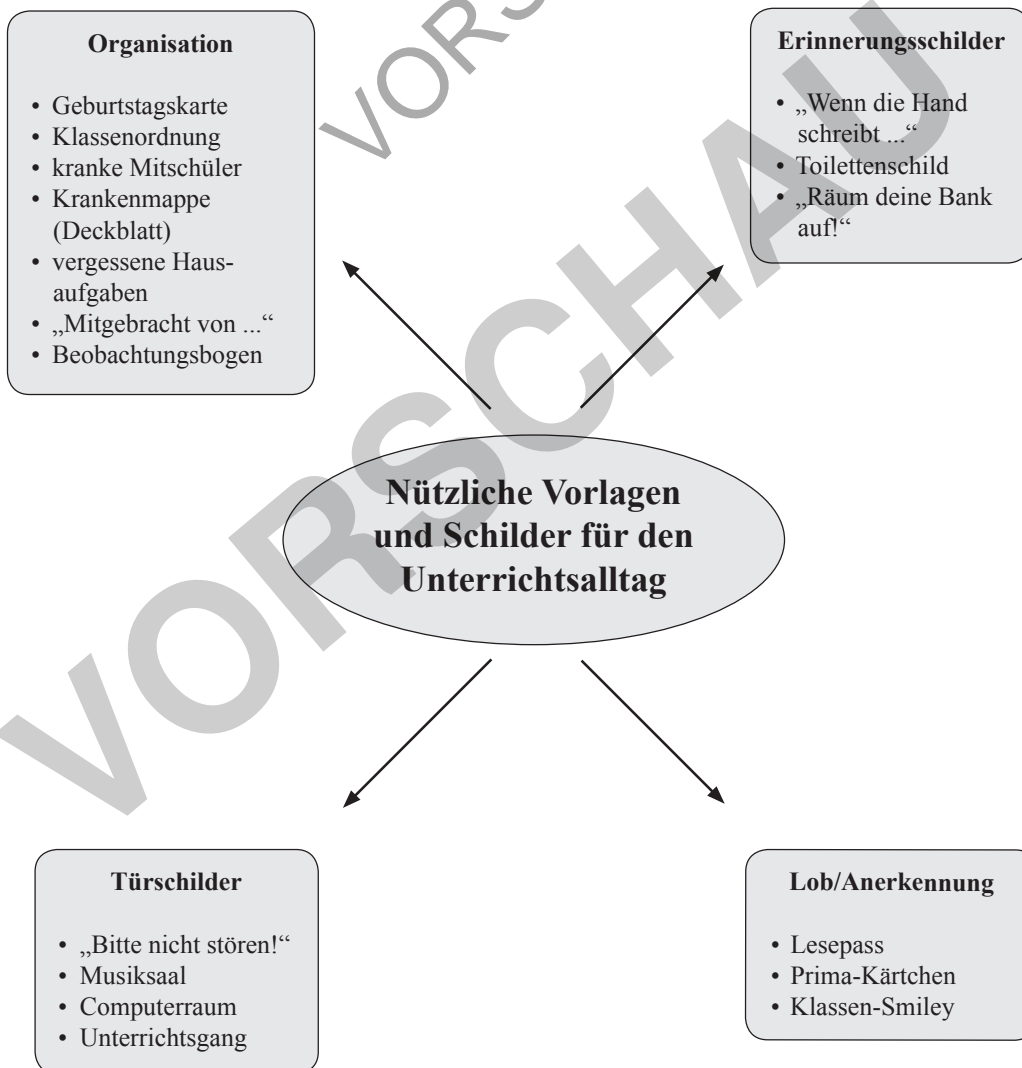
Organisation

• Geburtstagskarte
• Klassenordnung
• kranke Mitschüler
• Krankenmappe (Deckblatt)
• vergessene Hausaufgaben
• „Mitgebracht von ...“
• Beobachtungsbogen

Erinnerungsschilder

• „Wenn die Hand schreibt ...“
• Toilettenschild
• „Räum deine Bank auf!“

Nützliche Vorlagen und Schilder für den Unterrichtsalltag

Türschilder

• „Bitte nicht stören!“
• Musiksaal
• Computerraum
• Unterrichtsgang

Lob/Anerkennung

• Lesepass
• Prima-Kärtchen
• Klassen-Smiley

VORSCHAU

VORSCHAU